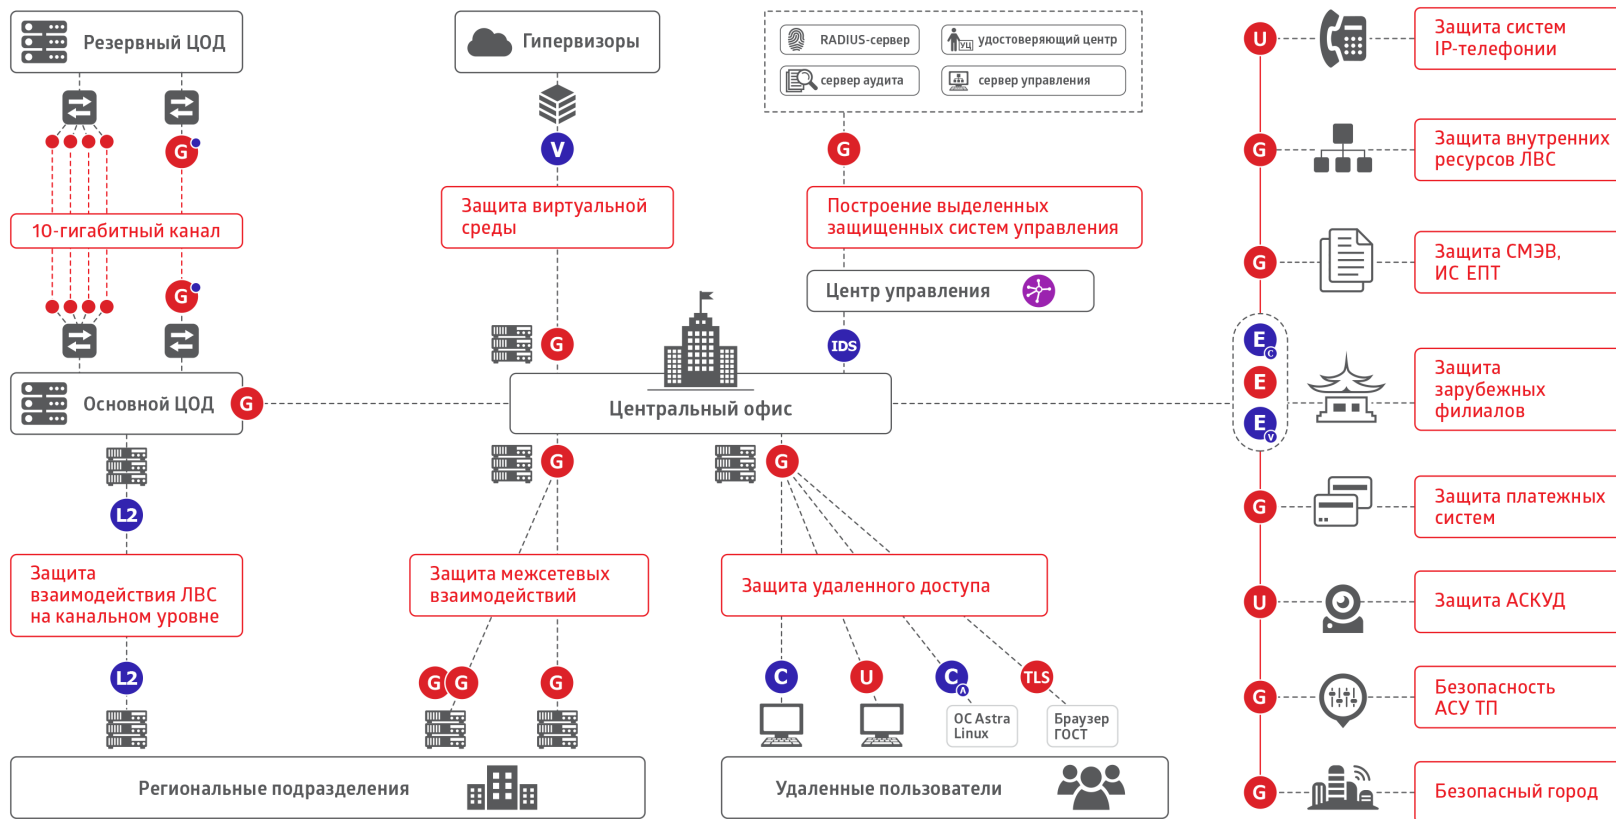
Резервный ЦОД

G

10-гигабитный канал

G

Основной ЦОД

G

L2

Защита взаимодействия ЛВС на канальном уровне

L2

Гипервизоры

V

Защита виртуальной среды

G

Центральный офис

G

Защита межсетевых взаимодействий

G G

G

Региональные подразделения

RADIUS-сервер

УЦ удостоверяющий центр

сервер аудита

сервер управления

G

Построение выделенных защищенных систем управления

Центр управления

IDS

G

Защита удаленного доступа

C

U

C

TLS

ОС Astra Linux

Браузер ГОСТ

Удаленные пользователи

U

Защита систем IP-телефонии

G

Защита внутренних ресурсов ЛВС

G

Защита СМЭВ, ИС ЕПТ

E

E

E

Защита зарубежных филиалов

G

Защита платежных систем

U

Защита АСКУД

G

Безопасность АСУ ТП

G

Безопасный город